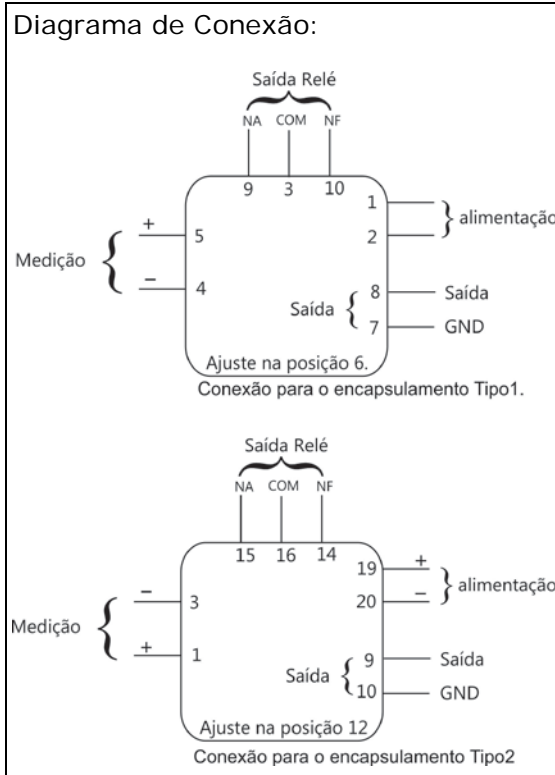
Diagrama de Conexão:

Saída Relé

NA COM NF

9 3 10

1

2

alimentação

Medição

+ 5

− 4

Saída

8 Saída

7 GND

Ajuste na posição 6.

Conexão para o encapsulamento Tipo1.

Saída Relé

NA COM NF

15 16 14

19 +

20 −

alimentação

Medição

− 3

+ 1

Saída

9 Saída

10 GND

Ajuste na posição 12

Conexão para o encapsulamento Tipo2